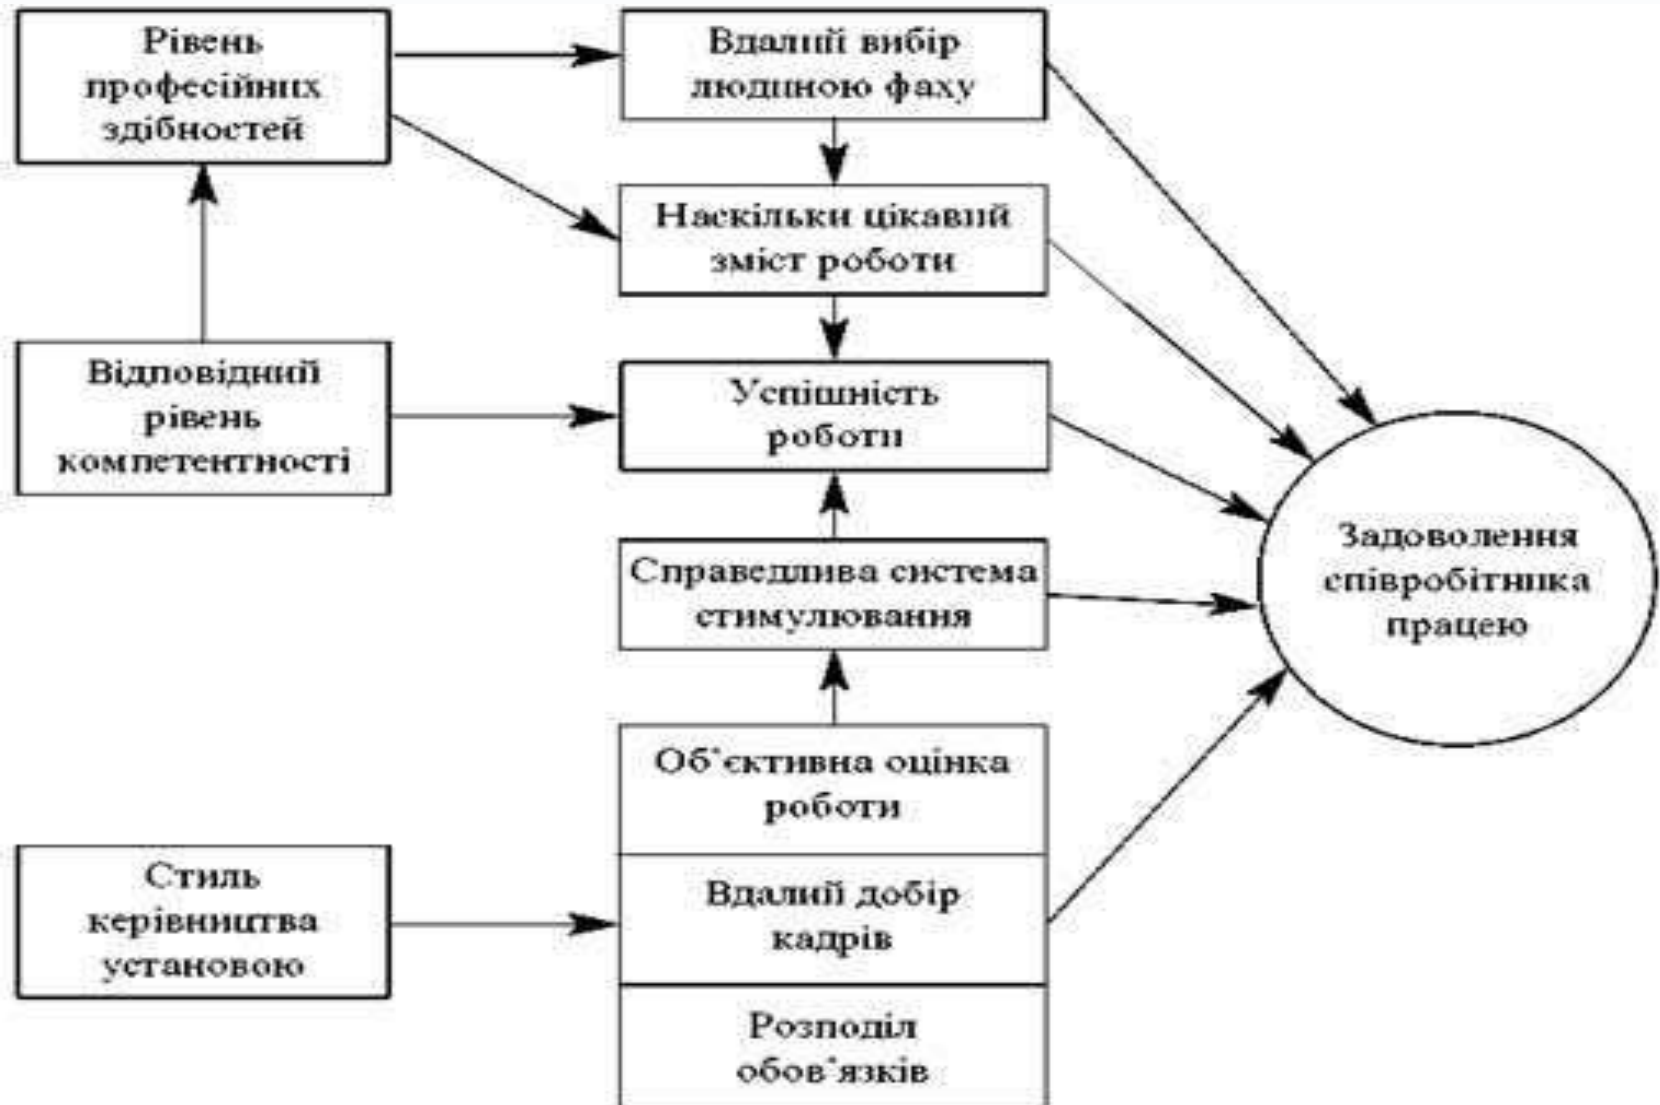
Рівень професійних здібностей

Вдалий вибір людиною фаху

Наскільки цікавий зміст роботи

Відповідний рівень компетентності

Успішність роботи

Справедлива система стимулювання

Задоволення співробітника працею

Об'єктивна оцінка роботи

Стиль керівництва установою

Вдалий добір кадрів

Розподіл обов'язків